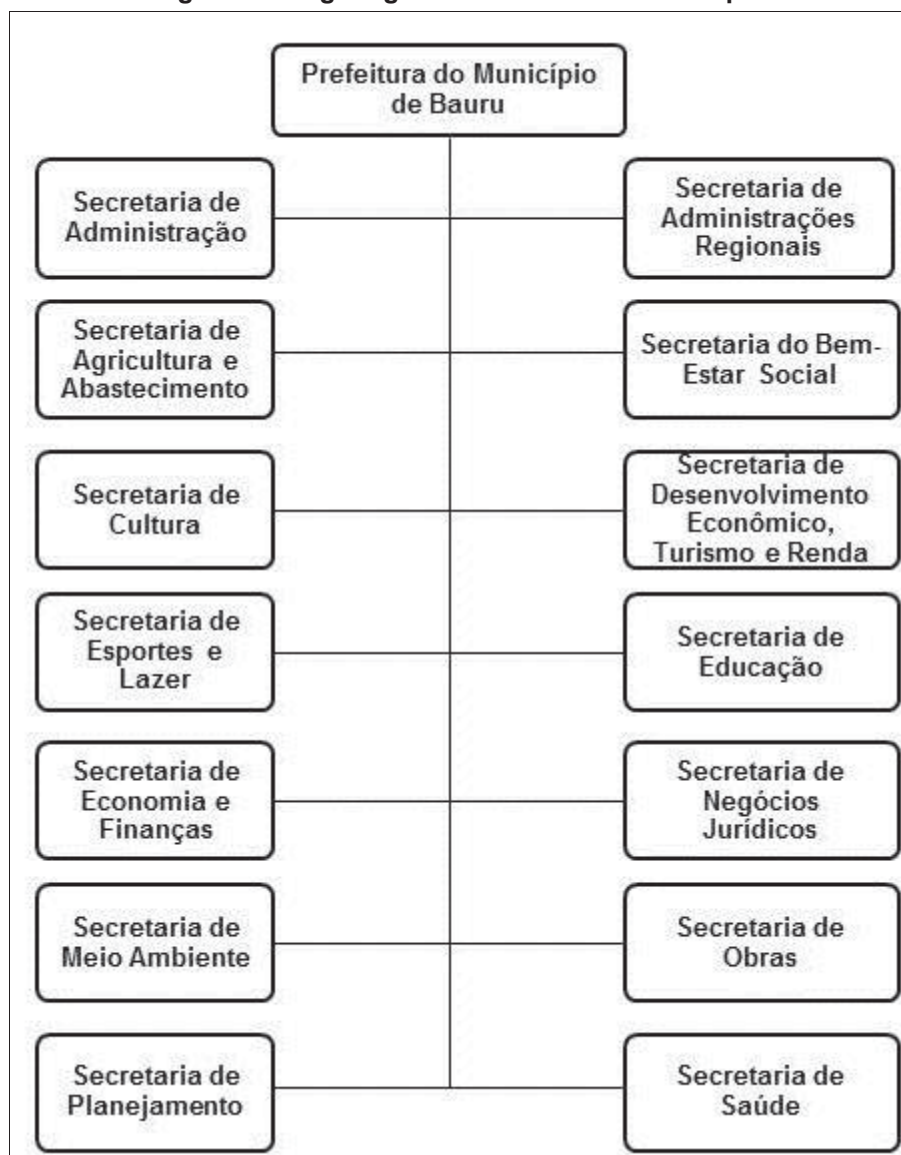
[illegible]

Prefeitura do Município de Bauru

Secretaria de Administração

Secretaria de Administrações Regionais

Secretaria de Agricultura e Abastecimento

Secretaria do Bem-Estar Social

Secretaria de Cultura

Secretaria de Desenvolvimento Econômico, Turismo e Renda

Secretaria de Esportes e Lazer

Secretaria de Educação

Secretaria de Economia e Finanças

Secretaria de Negócios Jurídicos

Secretaria de Meio Ambiente

Secretaria de Obras

Secretaria de Planejamento

Secretaria de Saúde